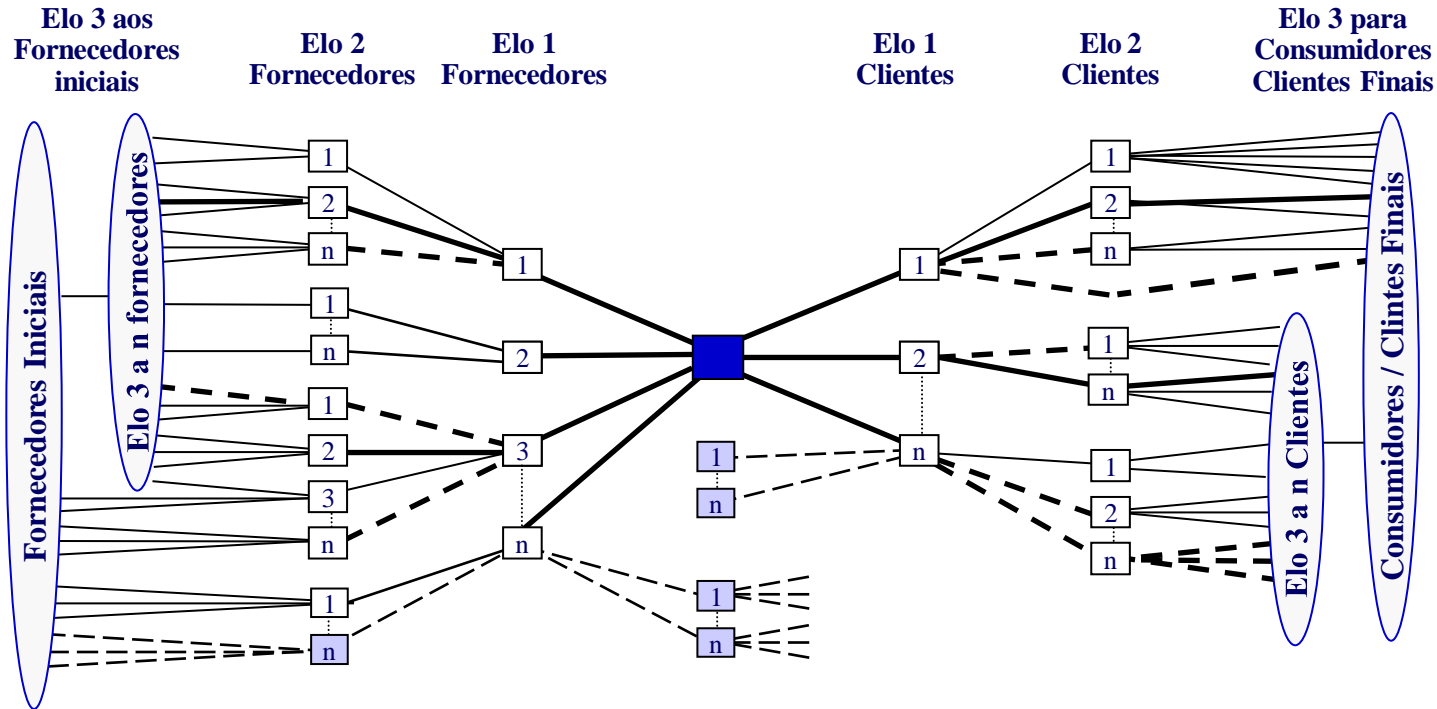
Elo 3 aos Fornecedores iniciais

Elo 2 Fornecedores

Elo 1 Fornecedores

Elo 1 Clientes

Elo 2 Clientes

Elo 3 para Consumidores Clientes Finais

Fornecedores Iniciais

Elo 3 a n fornecedores

1
2
n
1
n
1
2
3
n
1
n

1
2
3
n

1
n
1
n

1
2
n

1
2
n
1
n
1
2
n

Elo 3 a n Clientes

Consumidores / Clintes Finais